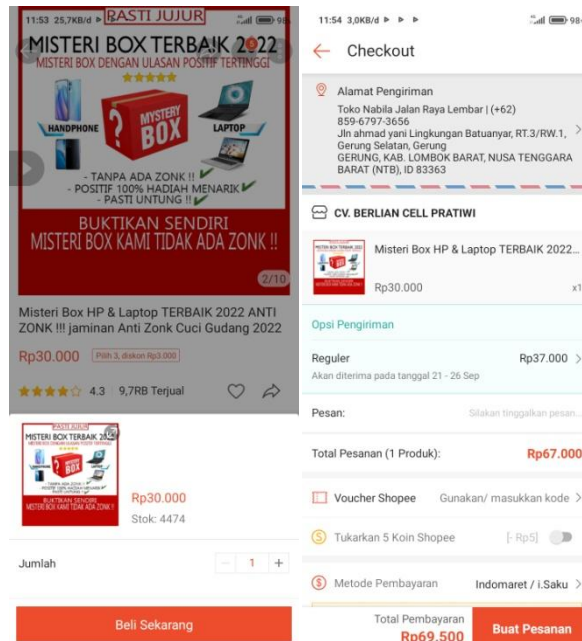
11:53 25,7KB/d PASTI JUJUR

MISTERI BOX TERBAIK 2022
MISTERI BOX DENGAN ULASAN POSITIF TERTINGGI

HANDPHONE
MYSTERY BOX
LAPTOP

- TANPA ADA ZONK !!
- POSITIF 100% HADIAH MENARIK
- PASTI UNTUNG !!

BUKTIKAN SENDIRI
MISTERI BOX KAMI TIDAK ADA ZONK !!

2/10

Misteri Box HP & Laptop TERBAIK 2022 ANTI ZONK !!! jaminan Anti Zonk Cuci Gudang 2022

Rp30.000 Pilih 3, diskon Rp3.000

4.3 9,7RB Terjual

Rp30.000
Stok: 4474

Jumlah 1

Beli Sekarang

11:54 3,0KB/d

Checkout

Alamat Pengiriman
Toko Nabila Jalan Raya Lembar | (+62) 859-6797-3656
Jln ahmad yani Lingkungan Batuanyar, RT.3/RW.1, Gerung Selatan, Gerung
GERUNG, KAB. LOMBOK BARAT, NUSA TENGGARA BARAT (NTB), ID 83363

CV. BERLIAN CELL PRATIWI

Misteri Box HP & Laptop TERBAIK 2022...
Rp30.000 x1

Opsi Pengiriman
Reguler Rp37.000
Akan diterima pada tanggal 21 - 26 Sep

Pesan: Silakan tinggalkan pesan...

Total Pesanan (1 Produk): Rp67.000

Voucher Shopee Gunakan/ masukkan kode

Tukarkan 5 Koin Shopee [-Rp5]

Metode Pembayaran Indomaret / i.Saku

Total Pembayaran
Rp69.500
Buat Pesanan